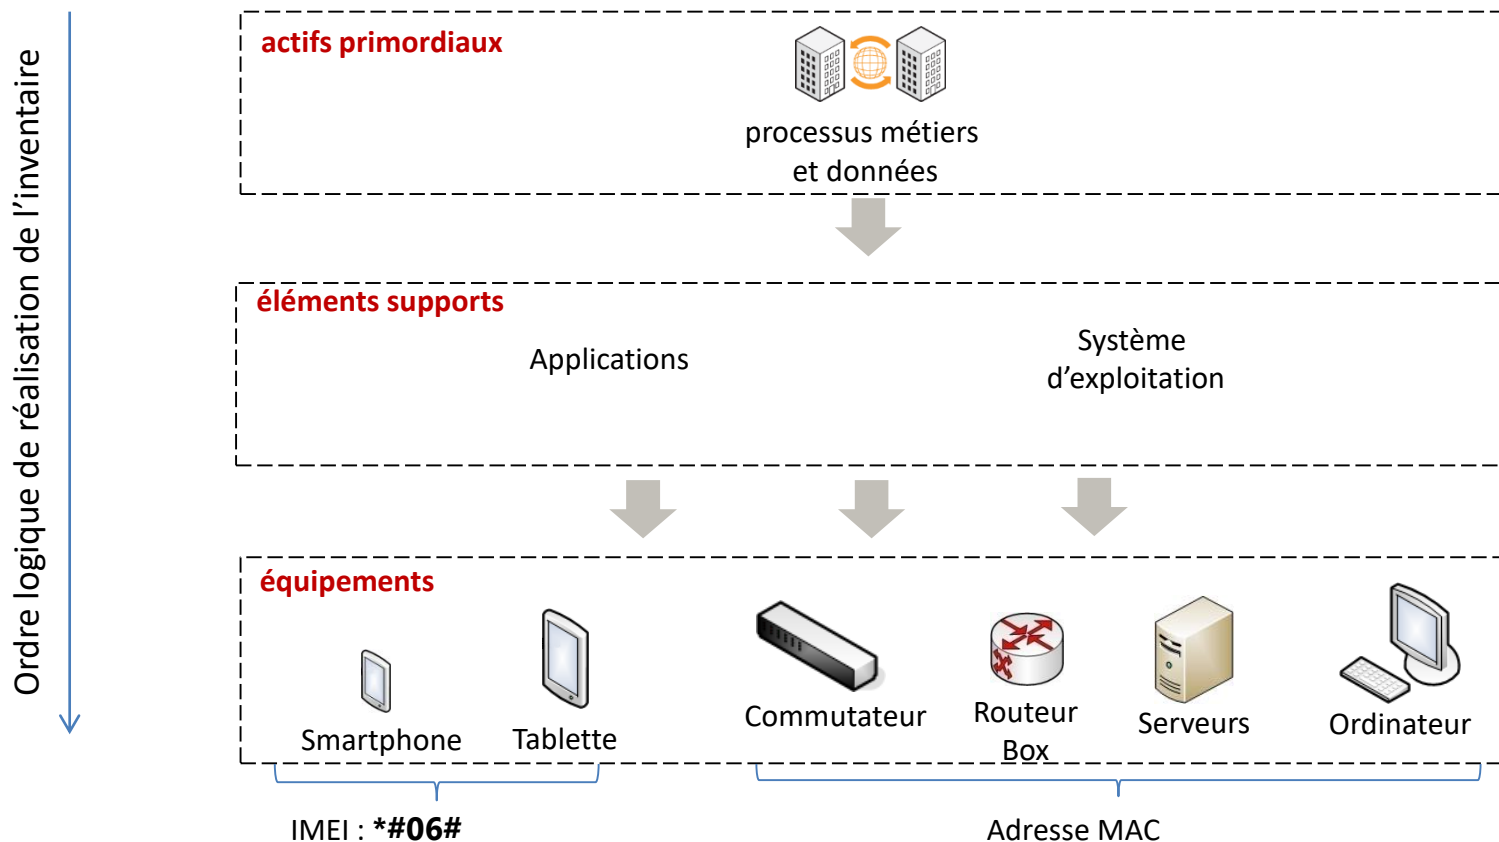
Ordre logique de réalisation de l'inventaire

actifs primordiaux

processus métiers et données

éléments supports

Applications

Système d'exploitation

équipements

Smartphone

Tablette

Commutateur

Routeur Box

Serveurs

Ordinateur

IMEI : **\*#06#**

Adresse MAC